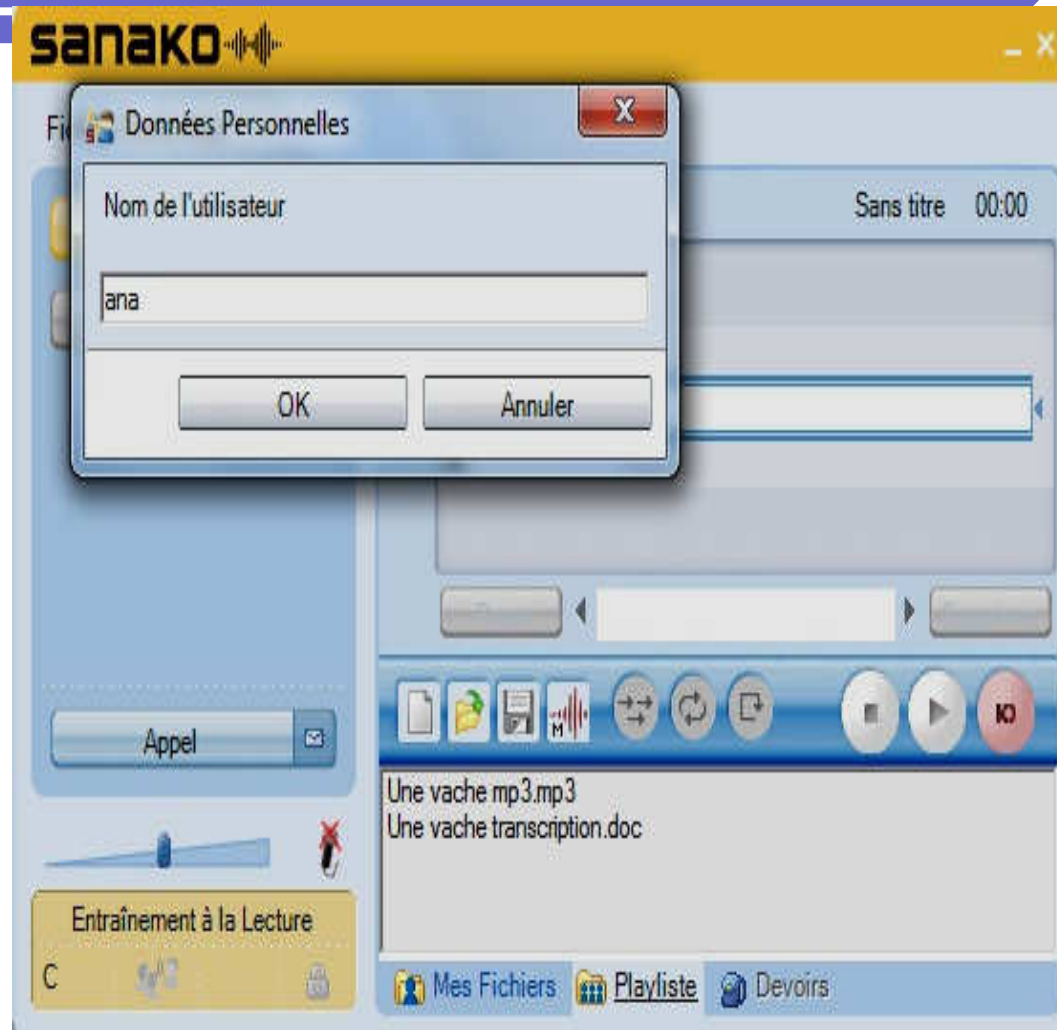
sanako

Fi

Données Personnelles

Nom de l'utilisateur

ana

OK

Annuler

Sans titre 00:00

Appel

Une vache mp3.mp3
Une vache transcription.doc

Entraînement à la Lecture

C

Mes Fichiers

Playliste

Devoirs